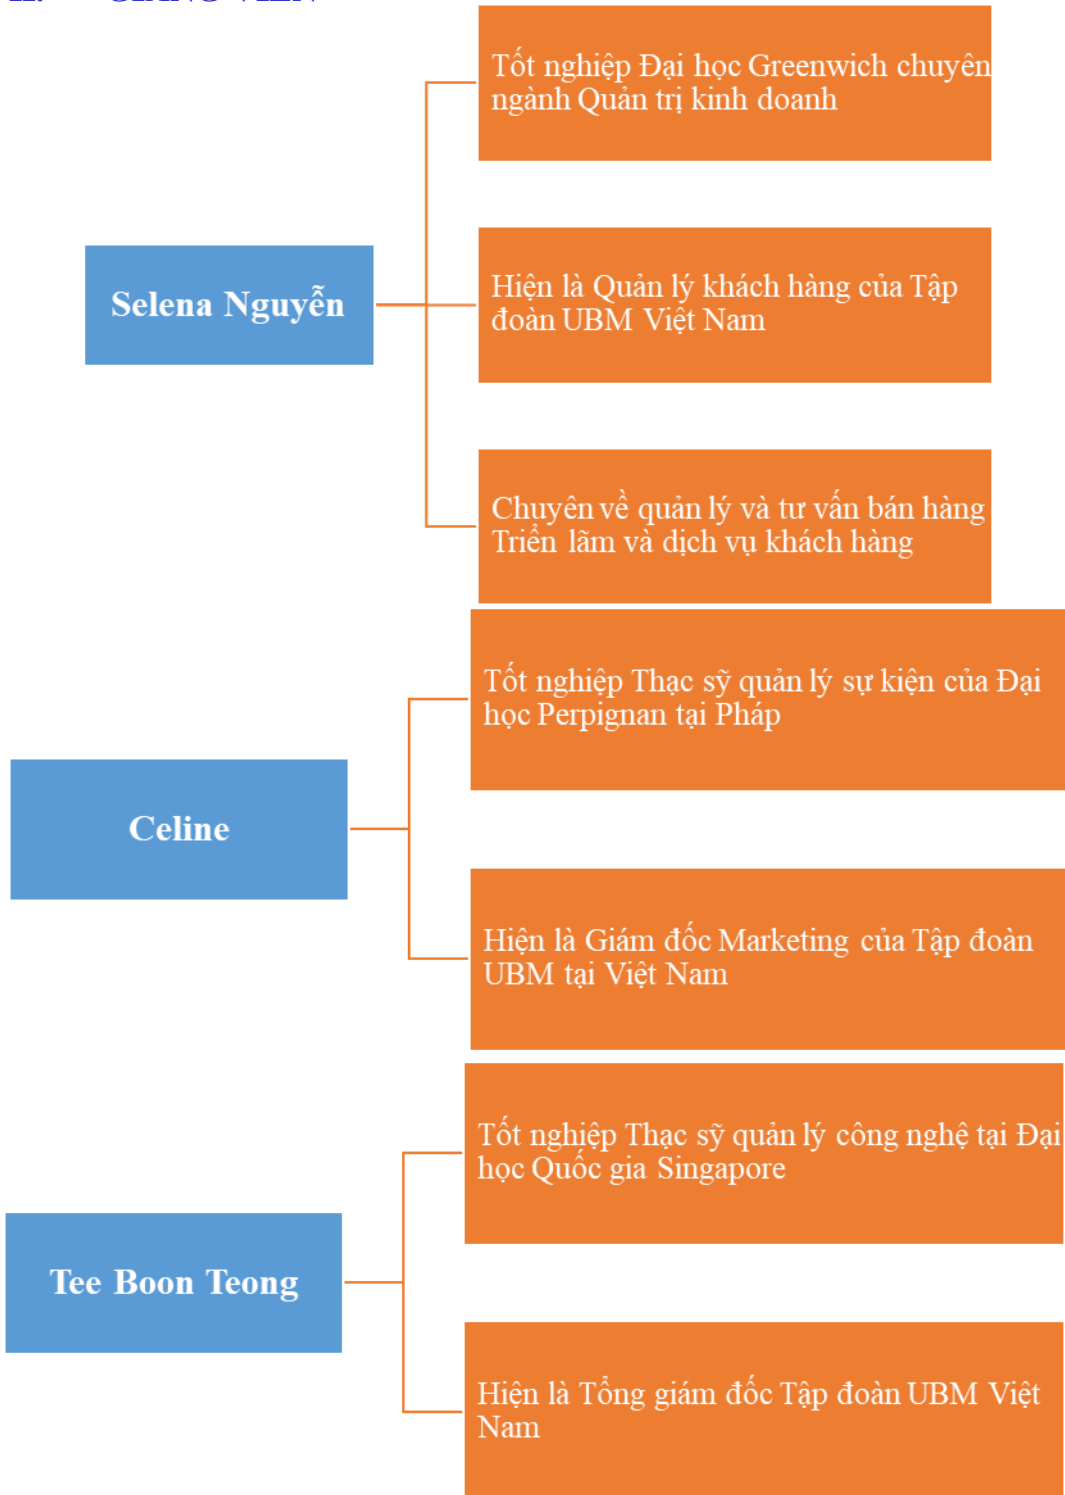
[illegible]

Selena Nguyễn

Tốt nghiệp Đại học Greenwich chuyên ngành Quản trị kinh doanh

Hiện là Quản lý khách hàng của Tập đoàn UBM Việt Nam

Chuyên về quản lý và tư vấn bán hàng Triển lãm và dịch vụ khách hàng

Celine

Tốt nghiệp Thạc sỹ quản lý sự kiện của Đại học Perpignan tại Pháp

Hiện là Giám đốc Marketing của Tập đoàn UBM tại Việt Nam

Tee Boon Teong

Tốt nghiệp Thạc sỹ quản lý công nghệ tại Đại học Quốc gia Singapore

Hiện là Tổng giám đốc Tập đoàn UBM Việt Nam